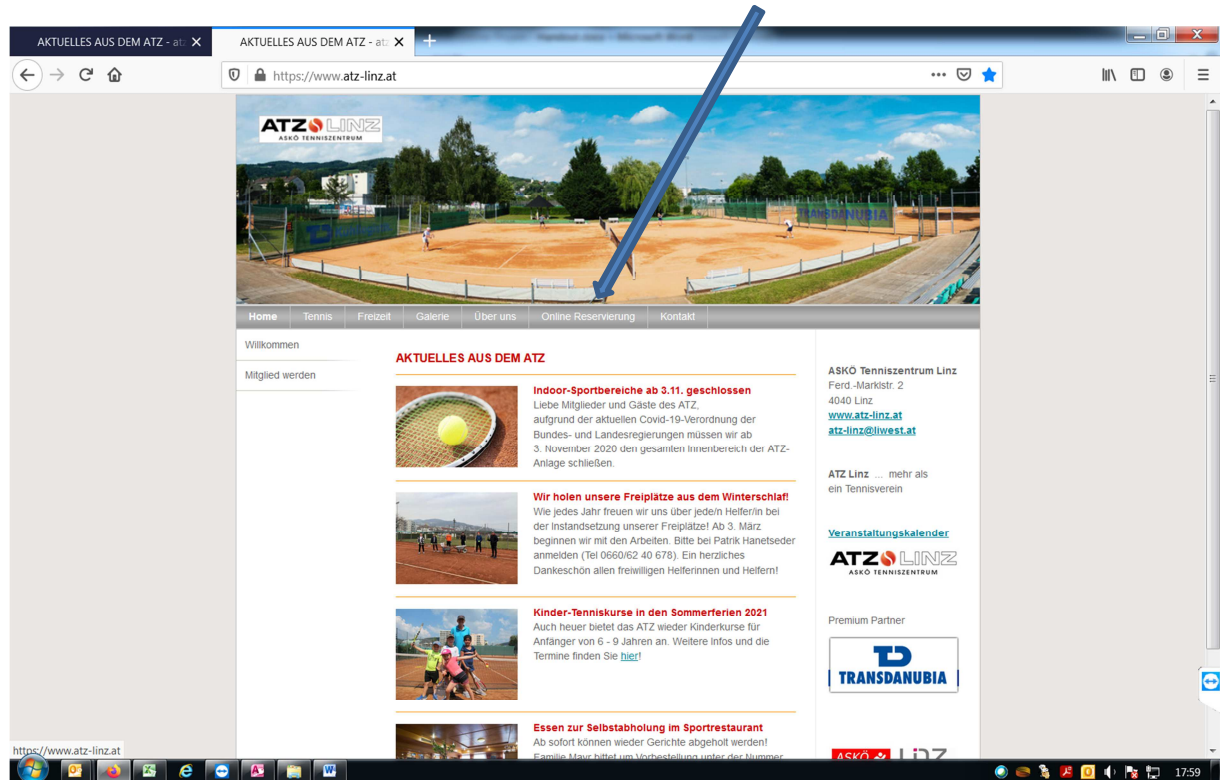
AKTUELLES AUS DEM ATZ - atz
AKTUELLES AUS DEM ATZ - atz

https://www.atz-linz.at

ATZ LINZ
ASKÖ TENNISZENTRUM

TRANSDANUBIA

Home | Tennis | Freizeit | Galerie | Über uns | Online Reservierung | Kontakt

Willkommen
Mitglied werden

AKTUELLES AUS DEM ATZ

Indoor-Sportbereiche ab 3.11. geschlossen
Liebe Mitglieder und Gäste des ATZ,
aufgrund der aktuellen Covid-19-Verordnung der Bundes- und Landesregierungen müssen wir ab 3. November 2020 den gesamten Innenbereich der ATZ-Anlage schließen.

Wir holen unsere Freiplätze aus dem Winterschlaf!
Wie jedes Jahr freuen wir uns über jede/n Helfer/in bei der Instandsetzung unserer Freiplätze! Ab 3. März beginnen wir mit den Arbeiten. Bitte bei Patrik Hanetseder anmelden (Tel 0660/62 40 678). Ein herzliches Dankeschön allen freiwilligen Helferinnen und Helfern!

Kinder-Tenniskurse in den Sommerferien 2021
Auch heuer bietet das ATZ wieder Kinderkurse für Anfänger von 6 - 9 Jahren an. Weitere Infos und die Termine finden Sie hier!

Essen zur Selbstabholung im Sportrestaurant
Ab sofort können wieder Gerichte abgeholt werden!
Familie Mayr bittet um Vorbestellung unter der Nummer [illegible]

ASKÖ Tenniszentrum Linz
Ferd.-Markistr. 2
4040 Linz
www.atz-linz.at
atz-linz@liwest.at

ATZ Linz ... mehr als ein Tennisverein

Veranstaltungskalender

ATZ LINZ
ASKÖ TENNISZENTRUM

Premium Partner

TRANSDANUBIA

ASKÖ LINZ

https://www.atz-linz.at

17:59